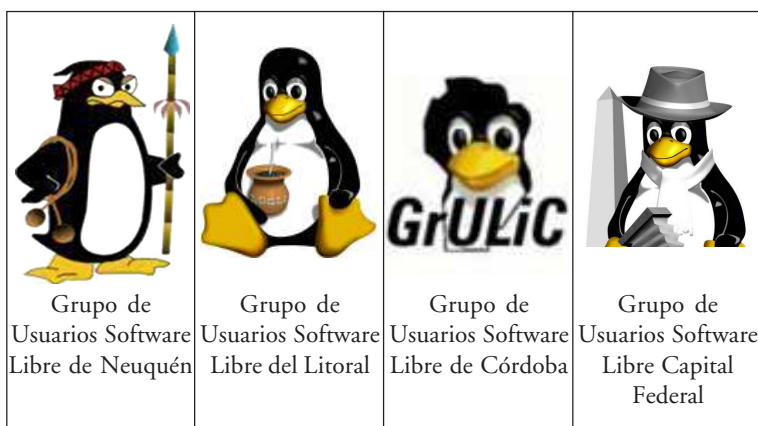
| | | GrULiC | |
|---|---|---|---|
| Grupo de Usuarios Software Libre de Neuquén | Grupo de Usuarios Software Libre del Litoral | Grupo de Usuarios Software Libre de Córdoba | Grupo de Usuarios Software Libre Capital Federal |